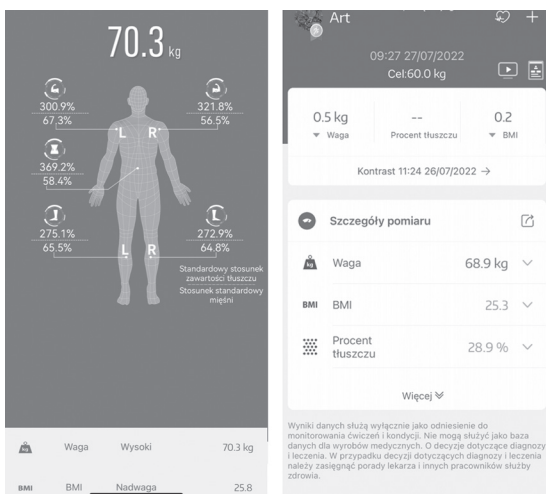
70.3 kg

300.9%
67.3%

321.8%
56.5%

L R

369.2%
58.4%

275.1%
65.5%

272.9%
64.8%

L R

Standardowy stosunek zawartości tłuszczu

Stosunek standardowy mięśni

kg Waga Wysoki 70.3 kg

BMI BMI Nadwaga 25.8

Art

09:27 27/07/2022
Cel:60.0 kg

0.5 kg
▼ Waga

--
Procent tłuszczu

0.2
▼ BMI

Kontrast 11:24 26/07/2022 →

Szczegóły pomiaru

kg Waga 68.9 kg

BMI BMI 25.3

Procent tłuszczu 28.9 %

Więcej

Wyniki danych służą wyłącznie jako odniesienie do monitorowania ćwiczeń i kondycji. Nie mogą służyć jako baza danych dla wyrobów medycznych. O decyzje dotyczące diagnozy i leczenia. W przypadku decyzji dotyczących diagnozy i leczenia należy zasięgnąć porady lekarza i innych pracowników służby zdrowia.